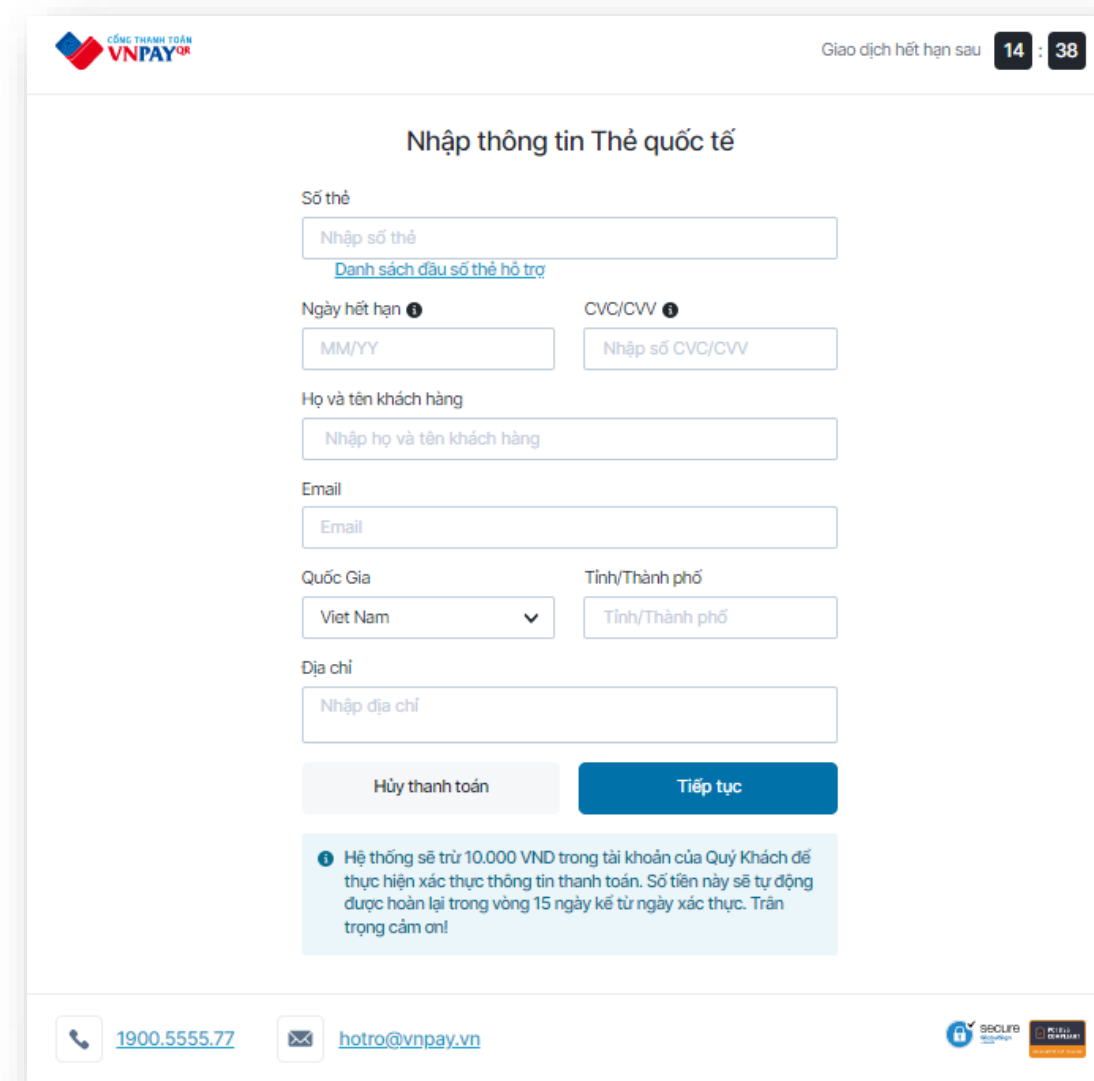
CỔNG THANH TOÁN VNPAY QR

Giao dịch hết hạn sau 14 : 38

Nhập thông tin Thẻ quốc tế

Số thẻ
Nhập số thẻ
Danh sách đầu số thẻ hỗ trợ

Ngày hết hạn
MM/YY

CVC/CVV
Nhập số CVC/CVV

Họ và tên khách hàng
Nhập họ và tên khách hàng

Email
Email

Quốc Gia
Viet Nam

Tỉnh/Thành phố
Tỉnh/Thành phố

Địa chỉ
Nhập địa chỉ

Hủy thanh toán

Tiếp tục

Hệ thống sẽ trừ 10.000 VND trong tài khoản của Quý Khách để thực hiện xác thực thông tin thanh toán. Số tiền này sẽ tự động được hoàn lại trong vòng 15 ngày kể từ ngày xác thực. Trân trọng cảm ơn!

1900.5555.77

hotro@vnpay.vn

secure

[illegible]